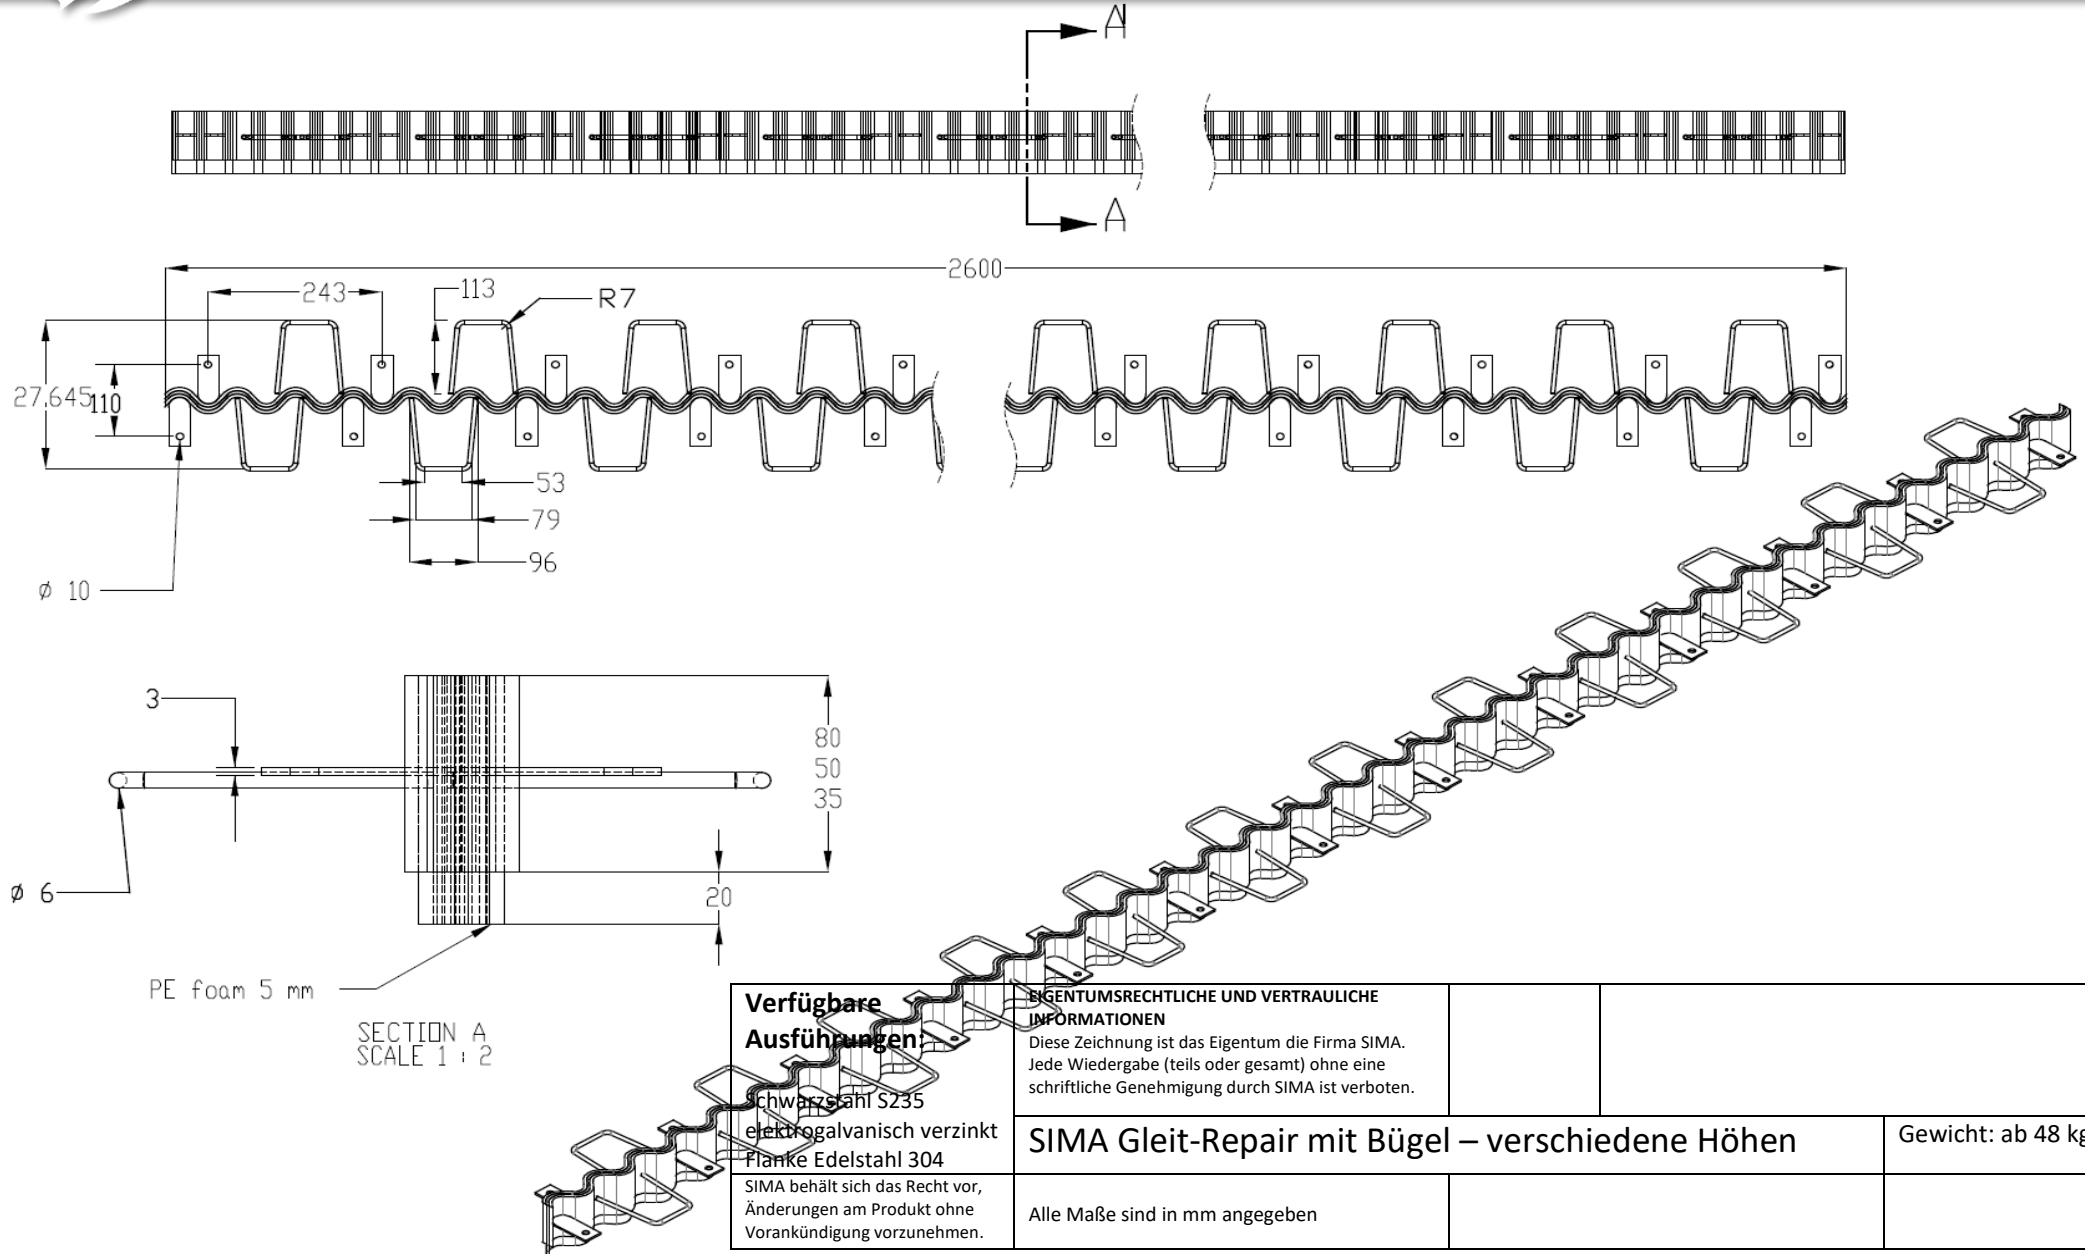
A

A

2600

243

113

R7

27.645

110

53

79

96

ø 10

3

80
50
35

ø 6

20

PE foam 5 mm

SECTION A
SCALE 1 : 2

Verfügbare Ausführungen:

Schwarzstahl S235
elektrogalvanisch verzinkt
Flanke Edelstahl 304

SIMA behält sich das Recht vor, Änderungen am Produkt ohne Vorankündigung vorzunehmen.

EIGENTUMSRECHTLICHE UND VERTRAULICHE INFORMATIONEN
Diese Zeichnung ist das Eigentum die Firma SIMA. Jede Wiedergabe (teils oder gesamt) ohne eine schriftliche Genehmigung durch SIMA ist verboten.

SIMA Gleit-Repair mit Bügel – verschiedene Höhen

Gewicht: ab 48 k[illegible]

Alle Maße sind in mm angegeben